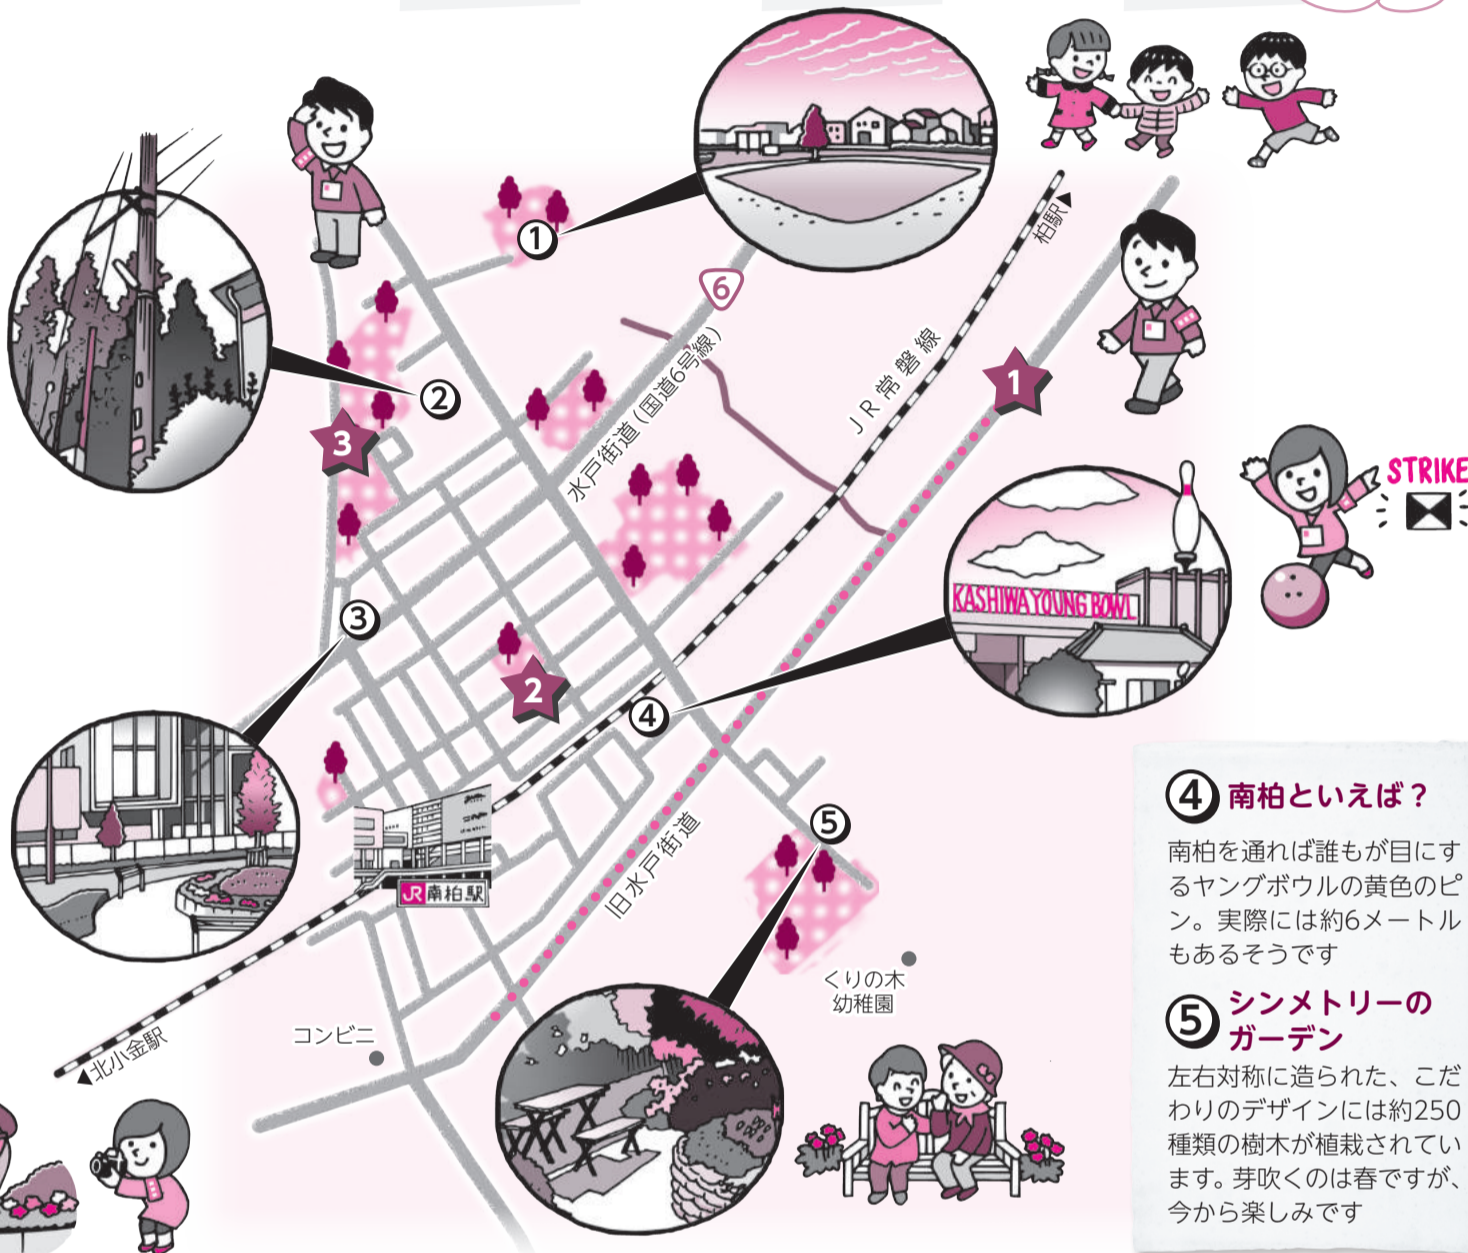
①

②

③

④

⑤

6

3

2

1

柏駅

JR常磐線

水戸街道(国道6号線)

旧水戸街道

JR南柏駅

北小金駅

コンビニ

くりの木
幼稚園

KASHIWA YOUNG BOWL

STRIKE

④ 南柏といえば？

南柏を通れば誰もが目にするヤングボウルの黄色のピン。実際には約6メートルもあるそうです

⑤ シンメトリーのガーデン

左右対称に造られた、こだわりのデザインには約250種類の樹木が植栽されています。芽吹くのは春ですが、今から楽しみです